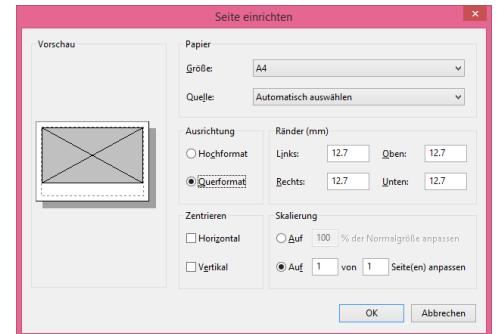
Seite einrichten

Vorschau

Papier

Größe: A4

Quelle: Automatisch auswählen

Ausrichtung

Hochformat

Querformat

Ränder (mm)

Links: 12.7 Oben: 12.7

Rechts: 12.7 Unten: 12.7

Zentrieren

Horizontal

Vertikal

Skalierung

Auf 100 % der Normalgröße anpassen

Auf 1 von 1 Seite(en) anpassen

OK Abbrechen